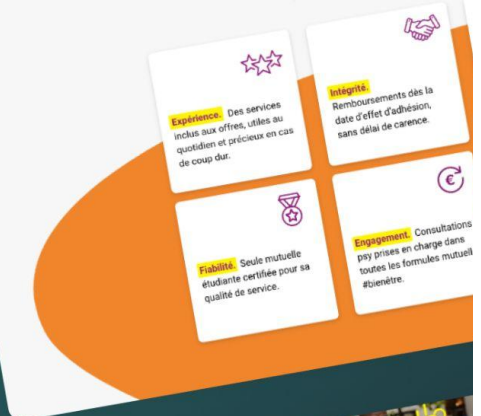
Expérience. Des services inclus aux offres, utiles au quotidien et précieux en cas de coup dur.

Intégrité. Remboursements dès la date d'effet d'adhésion, sans délai de carence.

Fiabilité. Seule mutuelle étudiante certifiée pour sa qualité de service.

Engagement. Consultations psy prises en charge dans toutes les formules mutuell #bienêtre.